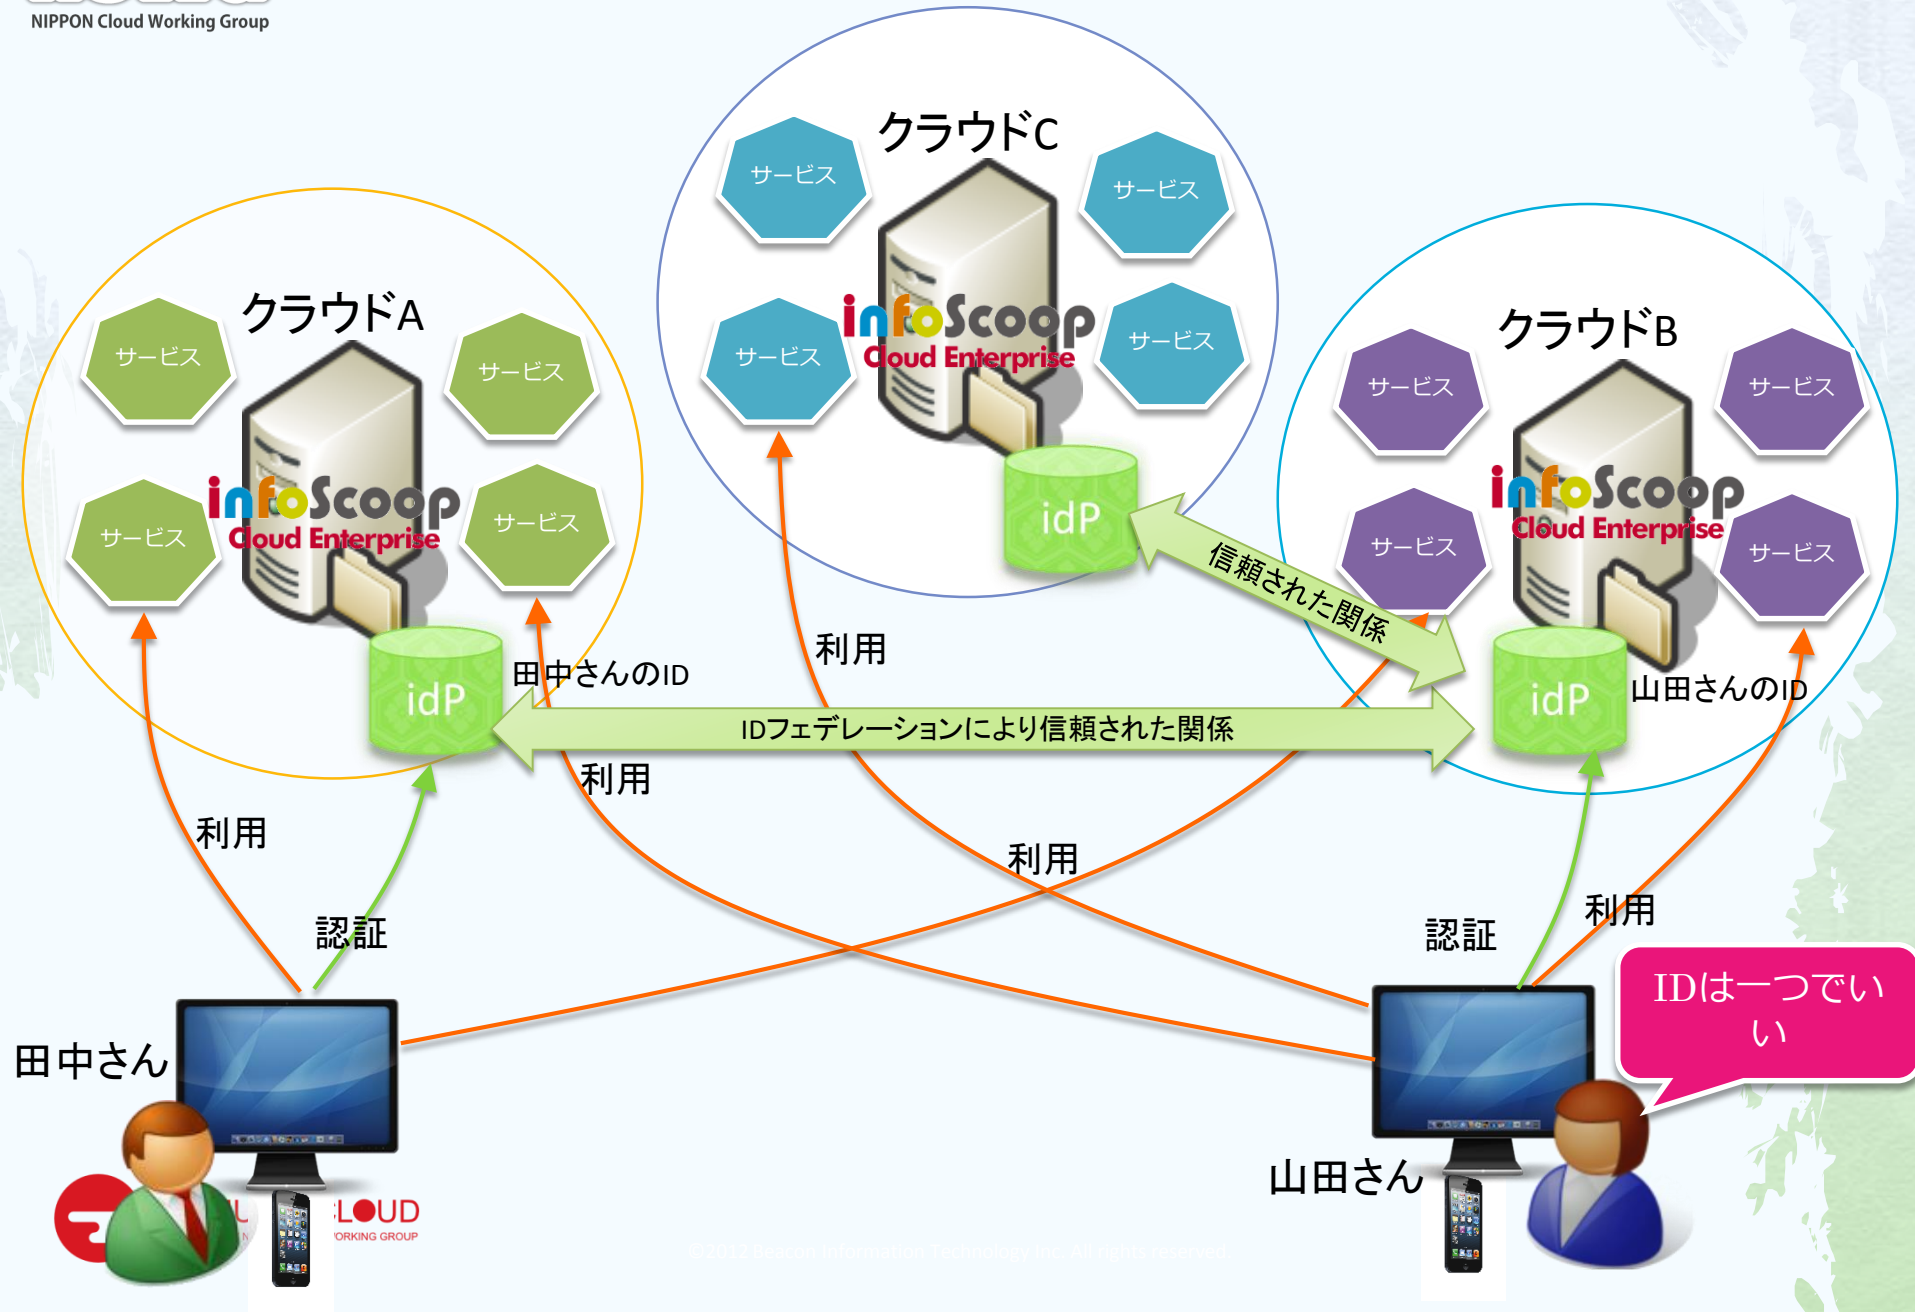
NIPPON Cloud Working Group

クラウドC

サービス
サービス
サービス
サービス

infoScoop Cloud Enterprise

idP

クラウドA

サービス
サービス
サービス
サービス

infoScoop Cloud Enterprise

idP

田中さんのID

クラウドB

サービス
サービス
サービス
サービス

infoScoop Cloud Enterprise

idP

山田さんのID

信頼された関係

利用

IDフェデレーションにより信頼された関係

利用

利用

利用

認証

認証

利用

IDは一つでいい

田中さん

山田さん

CLOUD
WORKING GROUP

©2012 Beacon Information Technology Inc. All rights reserved.